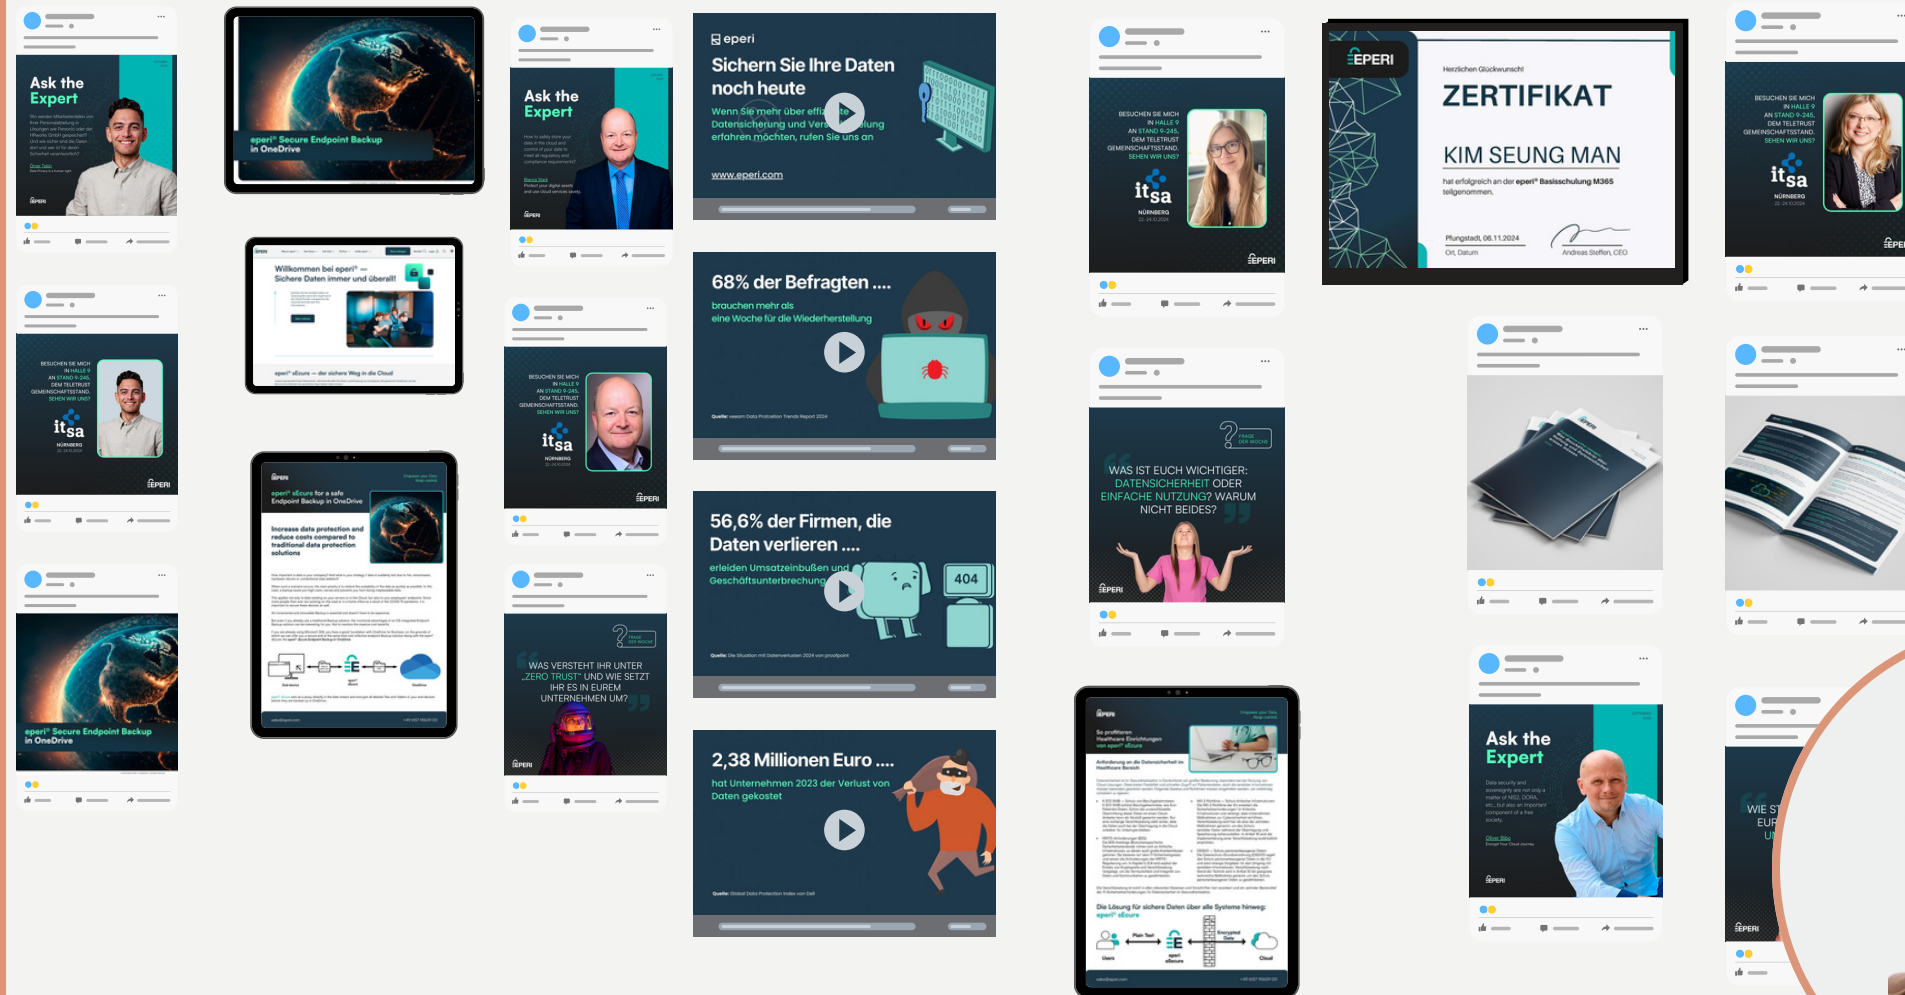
Ask the Expert

eperi® Secure Endpoint Backup in OneDrive

Ask the Expert

eperi

Sichern Sie Ihre Daten noch heute

Wenn Sie mehr über effi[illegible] Datensicherung und Vers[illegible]lung erfahren möchten, rufen Sie uns an

www.eperi.com

BESUCHEN SIE MICH IN HALLE 9 AN STAND 9-245, DEM TELETRUST GEMEINSCHAFTSSTAND. SEHEN WIR UNS?

itsa

NÜRNBERG

EPERI

EPERI

Herzlichen Glückwunsch!

ZERTIFIKAT

KIM SEUNG MAN

hat erfolgreich an der eperi® Basisschulung M365 teilgenommen.

Pfungstadt, 06.11.2024

Ort, Datum

Andreas Steffen, CEO

BESUCHEN SIE MICH IN HALLE 9 AN STAND 9-245, DEM TELETRUST GEMEINSCHAFTSSTAND. SEHEN WIR UNS?

itsa

NÜRNBERG

Willkommen bei eperi® — Sichere Daten immer und überall!

BESUCHEN SIE MICH IN HALLE 9 AN STAND 9-245, DEM TELETRUST GEMEINSCHAFTSSTAND. SEHEN WIR UNS?

itsa

BESUCHEN SIE MICH IN HALLE 9 AN STAND 9-245, DEM TELETRUST GEMEINSCHAFTSSTAND. SEHEN WIR UNS?

itsa

NÜRNBERG

EPERI

68% der Befragten ....

brauchen mehr als eine Woche für die Wiederherstellung

WAS IST EUCH WICHTIGER: DATENSICHERHEIT ODER EINFACHE NUTZUNG? WARUM NICHT BEIDES?

EPERI

eperi® eCure for a safe Endpoint Backup in OneDrive

Increase data protection and reduce costs compared to traditional data protection solutions

56,6% der Firmen, die Daten verlieren ....

erleiden Umsatzeinbußen und Geschäftsunterbrechung

404

WAS VERSTEHT IHR UNTER „ZERO TRUST" UND WIE SETZT IHR ES IN EUREM UNTERNEHMEN UM?

EPERI

eperi® Secure Endpoint Backup in OneDrive

2,38 Millionen Euro ....

hat Unternehmen 2023 der Verlust von Daten gekostet

Ask the Expert

EPERI

WIE S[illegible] EUR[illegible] U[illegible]

EPERI

Die Lösung für sichere Daten über alle Systeme hinweg: eperi® eCure